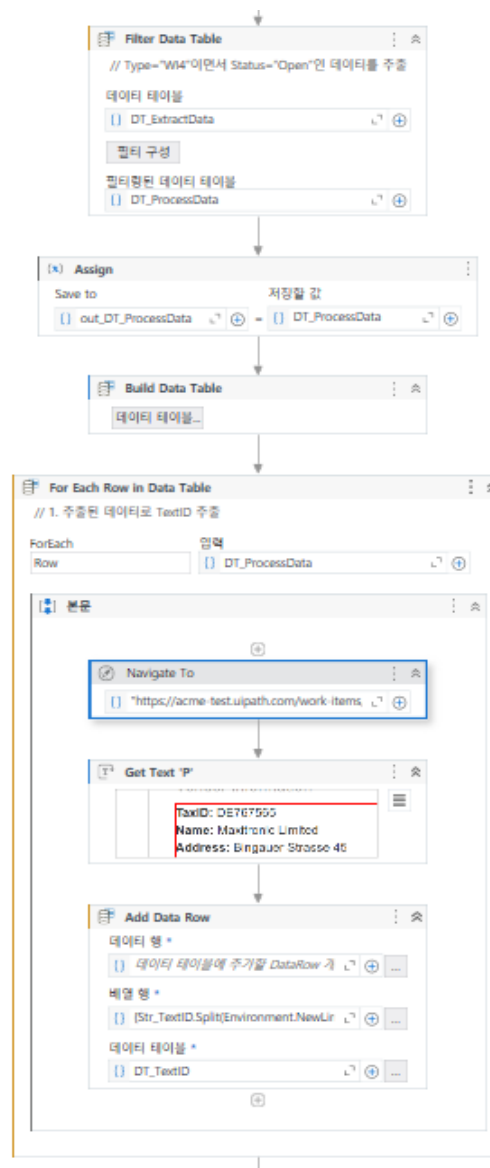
Filter Data Table

// Type="WI4"이면서 Status="Open"인 데이터를 추출

데이터 테이블

DT_ExtractData

필터 구성

필터링된 데이터 테이블

DT_ProcessData

Assign

Save to

out_DT_ProcessData

저장할 값

DT_ProcessData

Build Data Table

데이터 테이블...

For Each Row in Data Table

// 1. 추출된 데이터로 TextID 추출

ForEach

Row

입력

DT_ProcessData

본문

Navigate To

"https://acme-test.uipath.com/work-items,

Get Text 'P'

TaxID: DE767565
Name: Maxitronic Limited
Address: Bingauer Strasse 46

Add Data Row

데이터 행 *

데이터 테이블에 추가할 DataRow 개

배열 행 *

{Str_TextID.Split(Environment.NewLir

데이터 테이블 *

DT_TextID